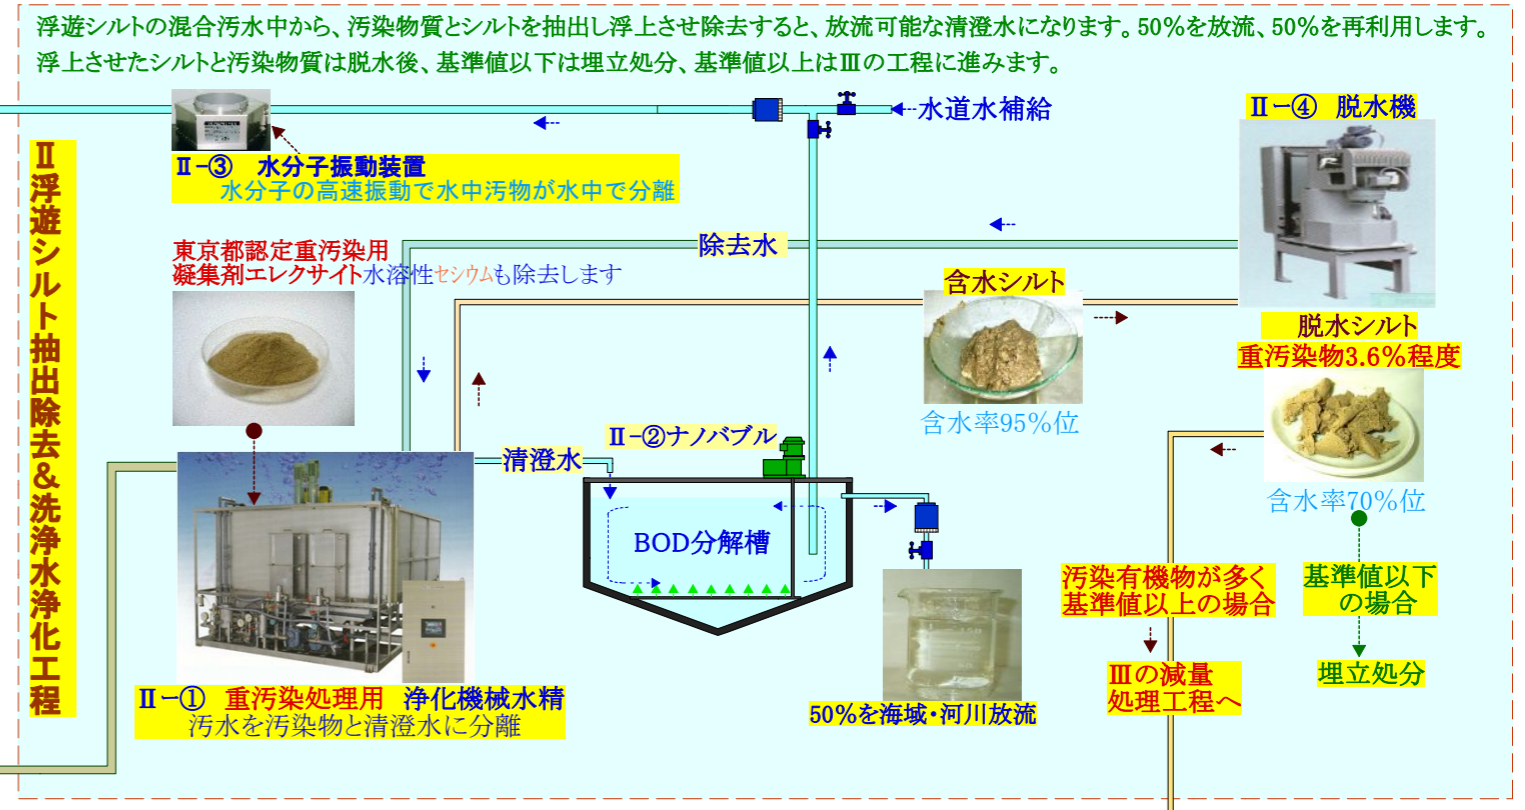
浮遊シルトの混合汚水中から、汚染物質とシルトを抽出し浮上させ除去すると、放流可能な清澄水になります。50%を放流、50%を再利用します。
浮上させたシルトと汚染物質は脱水後、基準値以下は埋立処分、基準値以上はⅢの工程に進みます。

Ⅱ浮遊シルト抽出除去&洗浄水浄化工程

Ⅱ－③　水分子振動装置
水分子の高速振動で水中汚物が水中で分離

水道水補給

Ⅱ－④　脱水機

東京都認定重汚染用
凝集剤エレクサイト水溶性セシウムも除去します

除去水

含水シルト

含水率95%位

脱水シルト
重汚染物3.6%程度

含水率70%位

清澄水

Ⅱ－②ナノバブル

BOD分解槽

汚染有機物が多く
基準値以上の場合

基準値以下
の場合

Ⅲの減量
処理工程へ

埋立処分

Ⅱ－①　重汚染処理用　浄化機械水精
汚水を汚染物と清澄水に分離

50%を海域・河川放流